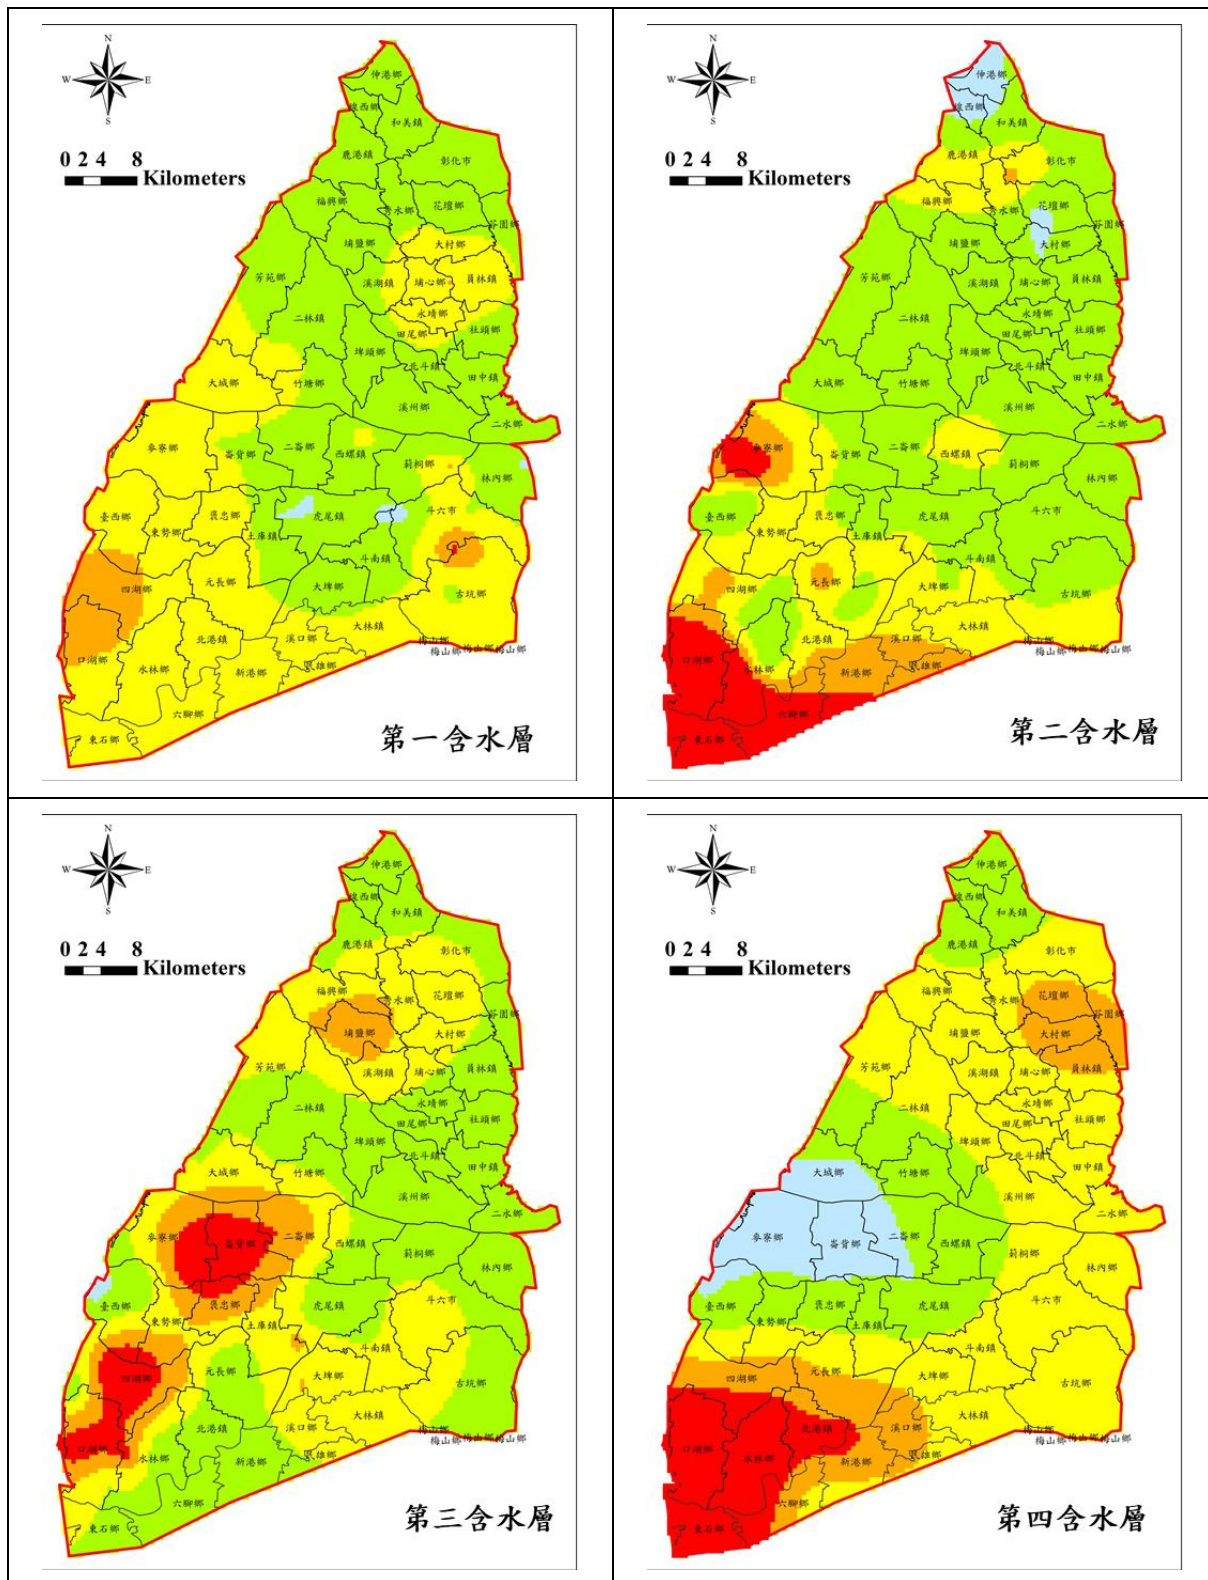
N
W E
S
0 2 4 8
Kilometers
伸港鄉
線西鄉
和美鎮
鹿港鎮
彰化市
福興鄉
秀水鄉
花壇鄉
芬園鄉
埔鹽鄉
大村鄉
芳苑鄉
溪湖鎮
埔心鄉
員林鎮
二林鎮
永靖鄉
田尾鄉
社頭鄉
埤頭鄉
北斗鎮
田中鎮
大城鄉
竹塘鄉
溪州鄉
二水鄉
麥寮鄉
崙背鄉
二崙鄉
西螺鎮
莿桐鄉
林內鄉
臺西鄉
褒忠鄉
虎尾鎮
斗六市
東勢鄉
土庫鎮
斗南鎮
四湖鄉
元長鄉
大埤鄉
古坑鄉
北港鎮
溪口鄉
大林鎮
梅山鄉
口湖鄉
水林鄉
新港鄉
民雄鄉
六腳鄉
東石鄉
第一含水層

N
W E
S
0 2 4 8
Kilometers
第二含水層

N
W E
S
0 2 4 8
Kilometers
第三含水層

N
W E
S
0 2 4 8
Kilometers
第四含水層